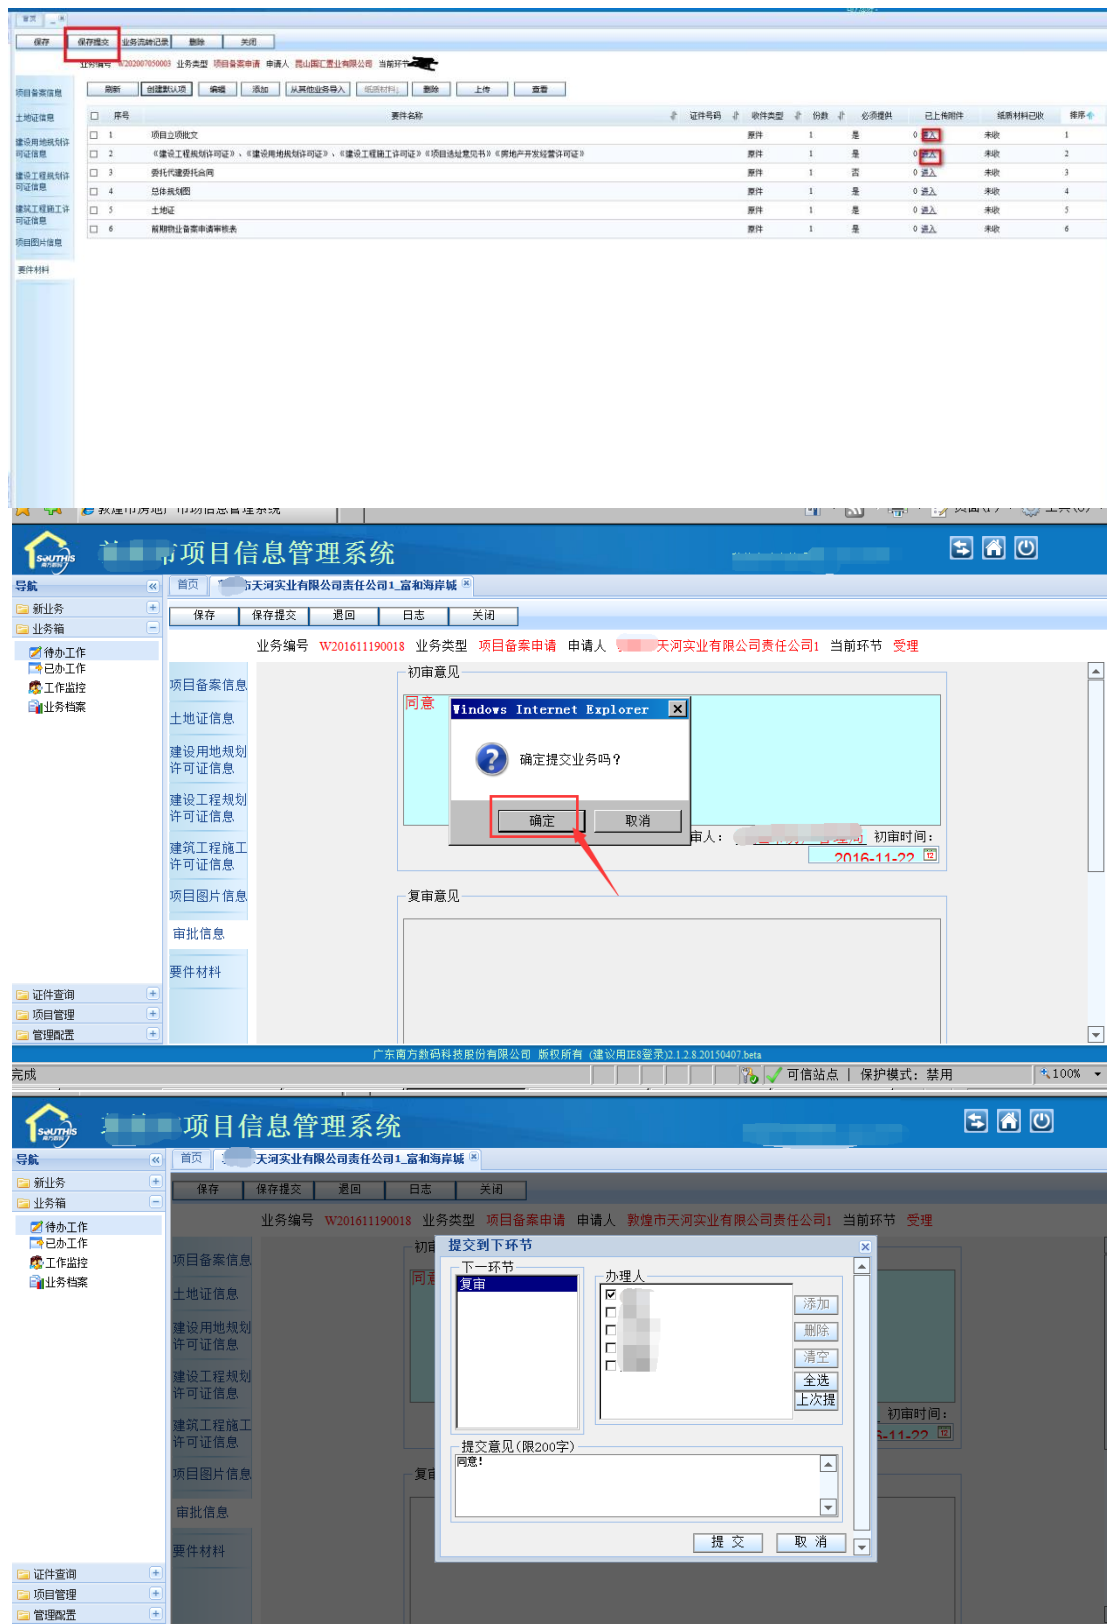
首页

保存 保存提交 业务流转记录 删除 关闭

业务编号 W202007050003 业务类型 项目备案申请 申请人 昆山国汇置业有限公司 当前环节

项目备案信息
土地证信息
建设用地规划许可证信息
建设工程规划许可证信息
建筑工程施工许可证信息
项目图片信息
要件材料

刷新 创建默认项 编辑 添加 从其他业务导入 纸质材料 删除 上传 查看

| | 序号 | 要件名称 | 证件号码 | 收件类型 | 份数 | 必须提供 | 已上传附件 | 纸质材料已收 | 排序 |
|---|---|---|---|---|---|---|---|---|---|
| □ | 1 | 项目立项批文 | | 原件 | 1 | 是 | 0 进入 | 未收 | 1 |
| □ | 2 | 《建设工程规划许可证》、《建设用地规划许可证》、《建设工程施工许可证》《项目选址意见书》《房地产开发经营许可证》 | | 原件 | 1 | 是 | 0 进入 | 未收 | 2 |
| □ | 3 | 委托代建委托合同 | | 原件 | 1 | 否 | 0 进入 | 未收 | 3 |
| □ | 4 | 总体规划图 | | 原件 | 1 | 是 | 0 进入 | 未收 | 4 |
| □ | 5 | 土地证 | | 原件 | 1 | 是 | 0 进入 | 未收 | 5 |
| □ | 6 | 前期物业备案申请审核表 | | 原件 | 1 | 是 | 0 进入 | 未收 | 6 |

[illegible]项目信息管理系统

导航
新业务
业务箱
待办工作
已办工作
工作监控
业务档案
证件查询
项目管理
管理配置

首页 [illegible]市天河实业有限公司责任公司1_富和海岸城

保存 保存提交 退回 日志 关闭

业务编号 W201611190018 业务类型 项目备案申请 申请人 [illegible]天河实业有限公司责任公司1 当前环节 受理

项目备案信息
土地证信息
建设用地规划许可证信息
建设工程规划许可证信息
建筑工程施工许可证信息
项目图片信息
审批信息
要件材料

初审意见
同意
Windows Internet Explorer
确定提交业务吗？
确定 取消
审人：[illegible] 初审时间：
2016-11-22

复审意见

广东南方数码科技股份有限公司 版权所有 (建议用IE8登录)2.1.2.8.20150407.beta
完成 可信站点 | 保护模式：禁用 100%

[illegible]项目信息管理系统

导航
新业务
业务箱
待办工作
已办工作
工作监控
业务档案
证件查询
项目管理
管理配置

首页 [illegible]天河实业有限公司责任公司1_富和海岸城

保存 保存提交 退回 日志 关闭

业务编号 W201611190018 业务类型 项目备案申请 申请人 敦煌市天河实业有限公司责任公司1 当前环节 受理

项目备案信息
土地证信息
建设用地规划许可证信息
建设工程规划许可证信息
建筑工程施工许可证信息
项目图片信息
审批信息
要件材料

提交到下环节
下一环节
复审
办理人
添加
删除
清空
全选
上次提
提交意见(限200字)
同意！
提 交 取 消
初审时间：
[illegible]-11-22